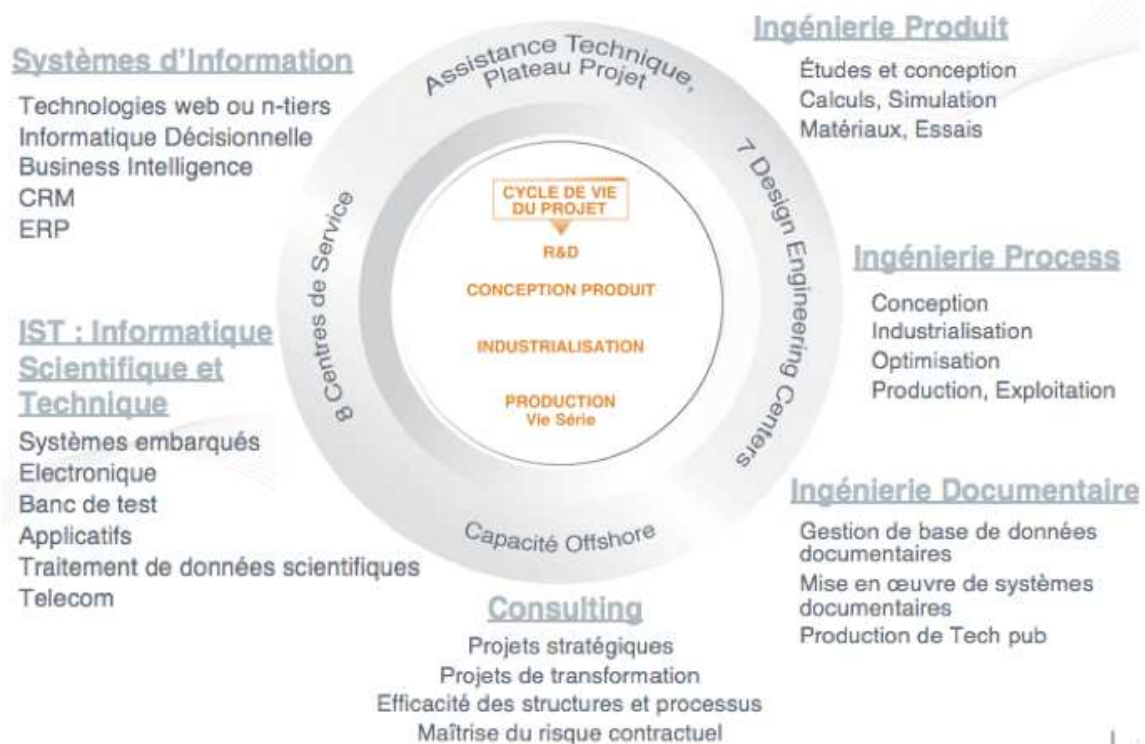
Systèmes d'Information
Technologies web ou n-tiers
Informatique Décisionnelle
Business Intelligence
CRM
ERP

IST : Informatique Scientifique et Technique
Systèmes embarqués
Electronique
Banc de test
Applicatifs
Traitement de données scientifiques
Telecom

Assistance Technique, Plateau Projet

8 Centres de Service

7 Design Engineering Centers

Capacité Offshore

CYCLE DE VIE DU PROJET
R&D
CONCEPTION PRODUIT
INDUSTRIALISATION
PRODUCTION
Vie Série

Ingénierie Produit
Études et conception
Calculs, Simulation
Matériaux, Essais

Ingénierie Process
Conception
Industrialisation
Optimisation
Production, Exploitation

Ingénierie Documentaire
Gestion de base de données documentaires
Mise en œuvre de systèmes documentaires
Production de Tech pub

Consulting
Projets stratégiques
Projets de transformation
Efficacité des structures et processus
Maîtrise du risque contractuel